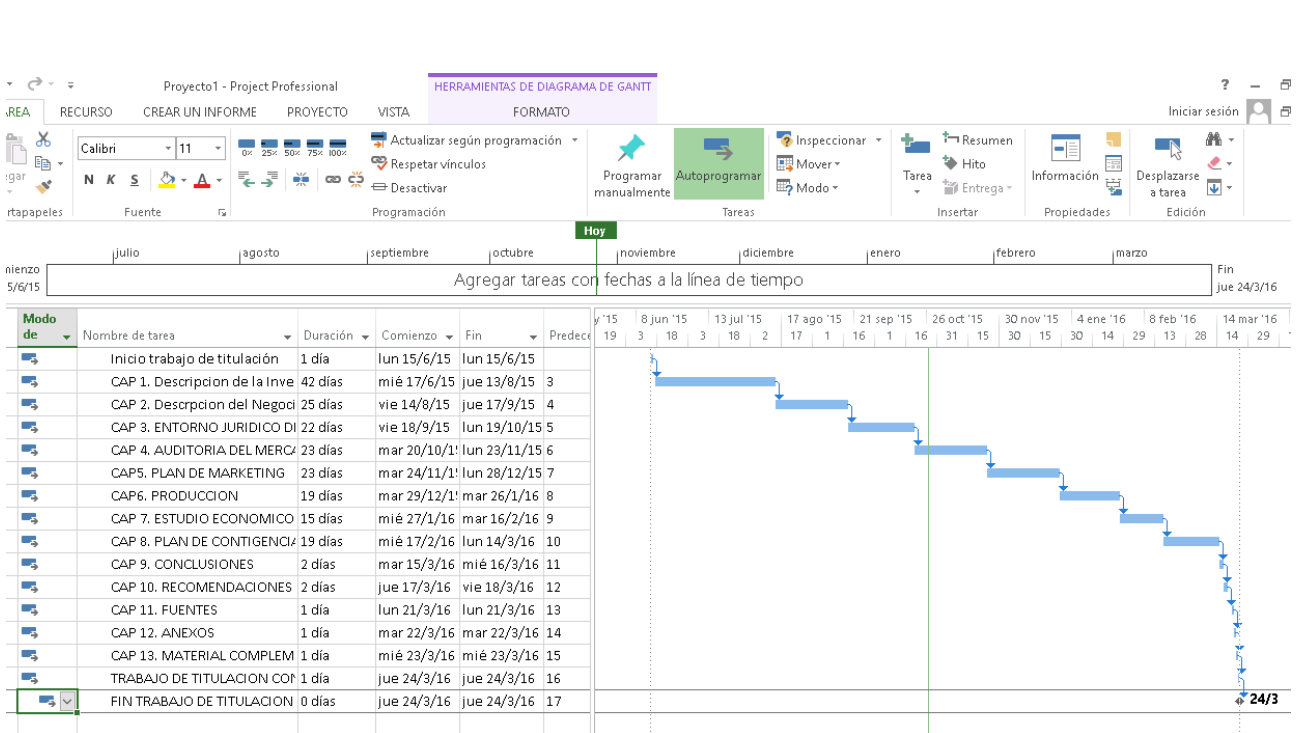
Proyecto1 - Project Professional

HERRAMIENTAS DE DIAGRAMA DE GANTT

?

AREA RECURSO CREAR UN INFORME PROYECTO VISTA FORMATO

Iniciar sesión

Calibri 11

N K S

0% 25% 50% 75% 100%

Actualizar según programación

Respetar vínculos

Desactivar

Programar manualmente

Autoprogramar

Inspeccionar

Mover

Modo

Tarea

Resumen

Hito

Entrega

Información

Desplazarse a tarea

rtapapeles Fuente Programación Tareas Insertar Propiedades Edición

Hoy

julio agosto septiembre octubre noviembre diciembre enero febrero marzo

nienzo 5/6/15

Agregar tareas con fechas a la línea de tiempo

Fin jue 24/3/16

| Modo de | Nombre de tarea | Duración | Comienzo | Fin | Predece |
|---|---|---|---|---|---|
| | Inicio trabajo de titulación | 1 día | lun 15/6/15 | lun 15/6/15 | |
| | CAP 1. Descripcion de la Inve | 42 días | mié 17/6/15 | jue 13/8/15 | 3 |
| | CAP 2. Descrpcion del Negoci | 25 días | vie 14/8/15 | jue 17/9/15 | 4 |
| | CAP 3. ENTORNO JURIDICO DI | 22 días | vie 18/9/15 | lun 19/10/15 | 5 |
| | CAP 4. AUDITORIA DEL MERC | 23 días | mar 20/10/1 | lun 23/11/15 | 6 |
| | CAP5. PLAN DE MARKETING | 23 días | mar 24/11/1 | lun 28/12/15 | 7 |
| | CAP6. PRODUCCION | 19 días | mar 29/12/1 | mar 26/1/16 | 8 |
| | CAP 7. ESTUDIO ECONOMICO | 15 días | mié 27/1/16 | mar 16/2/16 | 9 |
| | CAP 8. PLAN DE CONTIGENCIA | 19 días | mié 17/2/16 | lun 14/3/16 | 10 |
| | CAP 9. CONCLUSIONES | 2 días | mar 15/3/16 | mié 16/3/16 | 11 |
| | CAP 10. RECOMENDACIONES | 2 días | jue 17/3/16 | vie 18/3/16 | 12 |
| | CAP 11. FUENTES | 1 día | lun 21/3/16 | lun 21/3/16 | 13 |
| | CAP 12. ANEXOS | 1 día | mar 22/3/16 | mar 22/3/16 | 14 |
| | CAP 13. MATERIAL COMPLEM | 1 día | mié 23/3/16 | mié 23/3/16 | 15 |
| | TRABAJO DE TITULACION CON | 1 día | jue 24/3/16 | jue 24/3/16 | 16 |
| | FIN TRABAJO DE TITULACION | 0 días | jue 24/3/16 | jue 24/3/16 | 17 |

y '15 8 jun '15 13 jul '15 17 ago '15 21 sep '15 26 oct '15 30 nov '15 4 ene '16 8 feb '16 14 mar '16
19 3 18 3 18 2 17 1 16 1 16 31 15 30 15 30 14 29 13 28 14 29

24/3